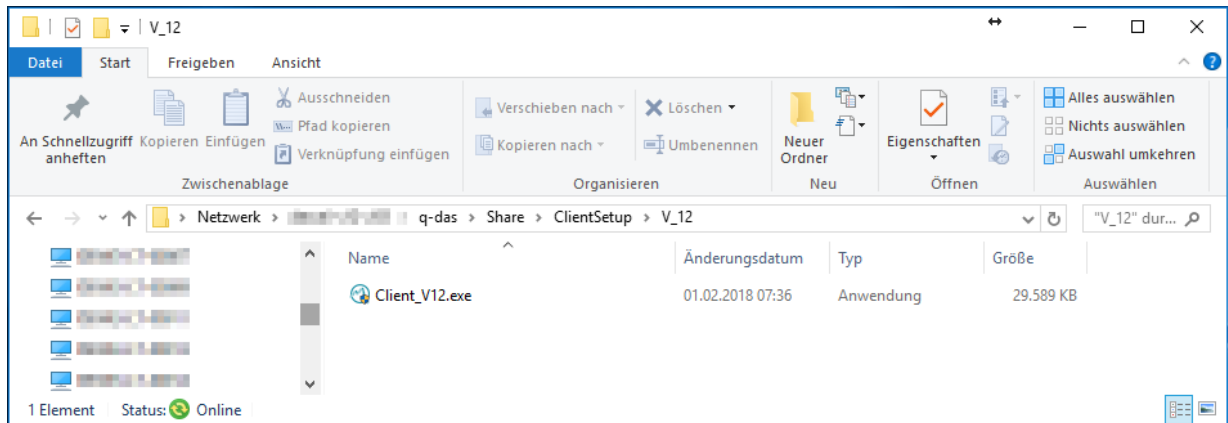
V_12

Datei Start Freigeben Ansicht

An Schnellzugriff anheften Kopieren Einfügen Ausschneiden Pfad kopieren Verknüpfung einfügen
Zwischenablage

Verschieben nach Kopieren nach Löschen Umbenennen
Organisieren

Neuer Ordner
Neu

Eigenschaften
Öffnen

Alles auswählen Nichts auswählen Auswahl umkehren
Auswählen

Netzwerk > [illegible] > q-das > Share > ClientSetup > V_12

"V_12" dur...

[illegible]
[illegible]
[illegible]
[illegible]
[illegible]

| Name | Änderungsdatum | Typ | Größe |
|---|---|---|---|
| Client_V12.exe | 01.02.2018 07:36 | Anwendung | 29.589 KB |

1 Element Status: Online